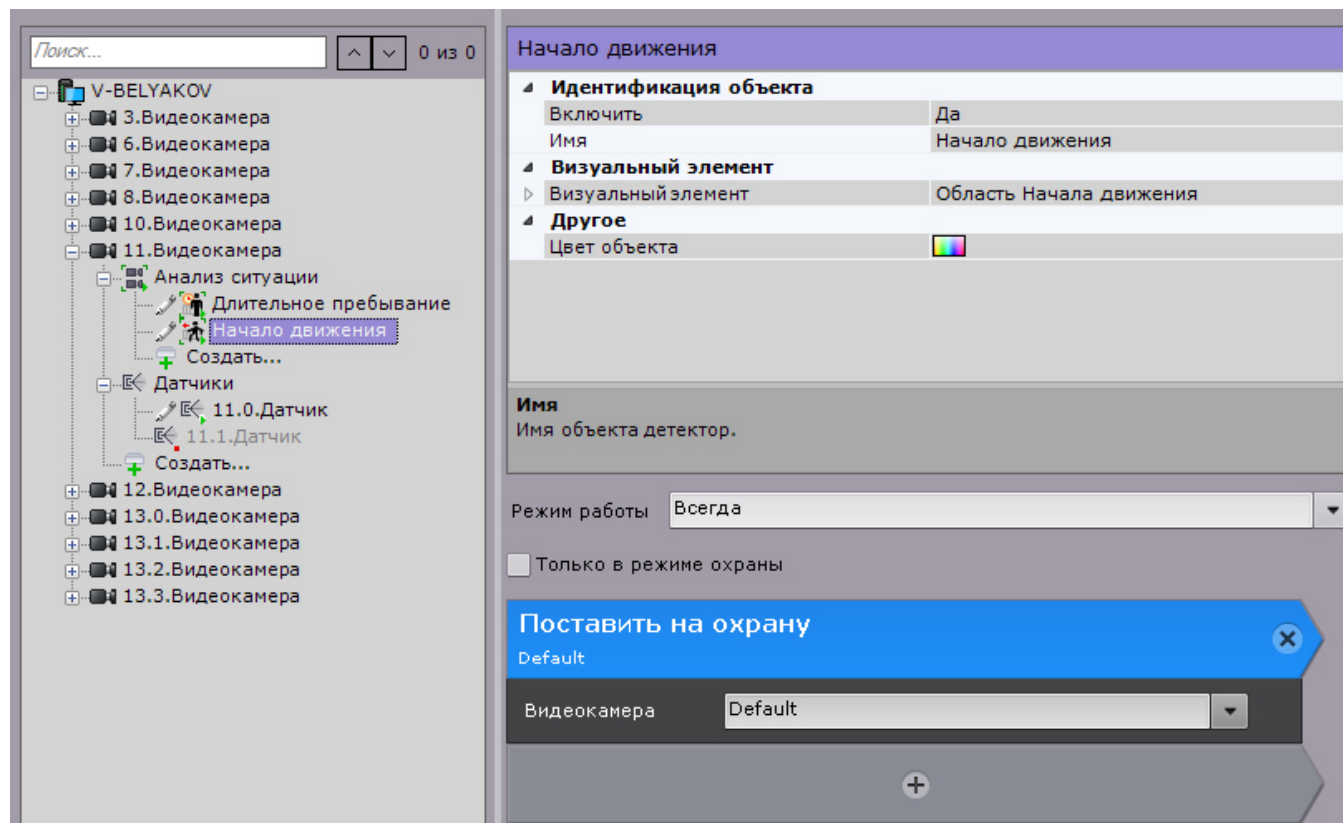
Поиск...

0 из 0

V-BELYAKOV
3.Видеокамера
6.Видеокамера
7.Видеокамера
8.Видеокамера
10.Видеокамера
11.Видеокамера
Анализ ситуации
Длительное пребывание
Начало движения
Создать...
Датчики
11.0.Датчик
11.1.Датчик
Создать...
12.Видеокамера
13.0.Видеокамера
13.1.Видеокамера
13.2.Видеокамера
13.3.Видеокамера

Начало движения

| Идентификация объекта | |
|---|---|
| Включить | Да |
| Имя | Начало движения |
| Визуальный элемент | |
| Визуальный элемент | Область Начала движения |
| Другое | |
| Цвет объекта | |

Имя
Имя объекта детектор.

Режим работы Всегда

Только в режиме охраны

Поставить на охрану
Default

Видеокамера Default